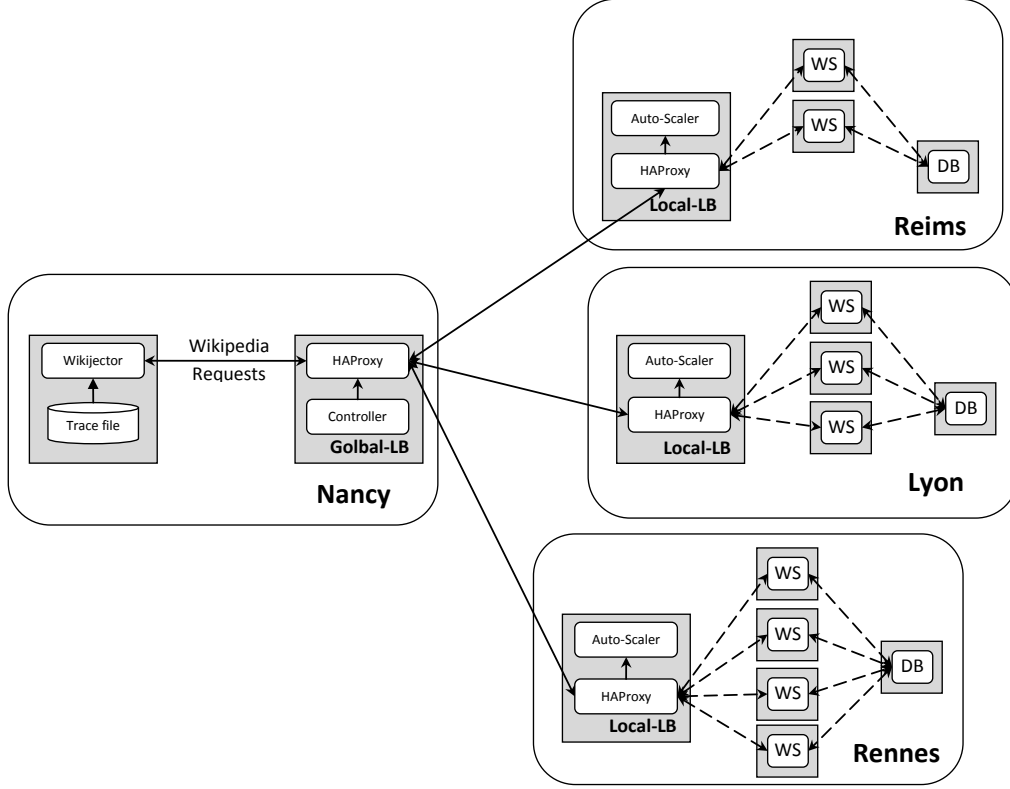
Auto-Scaler
HAProxy
Local-LB
WS
WS
DB
Reims

Wikijector
Trace file
Wikipedia Requests
HAProxy
Controller
Golbal-LB
Nancy

Auto-Scaler
HAProxy
Local-LB
WS
WS
WS
DB
Lyon

Auto-Scaler
HAProxy
Local-LB
WS
WS
WS
WS
DB
Rennes